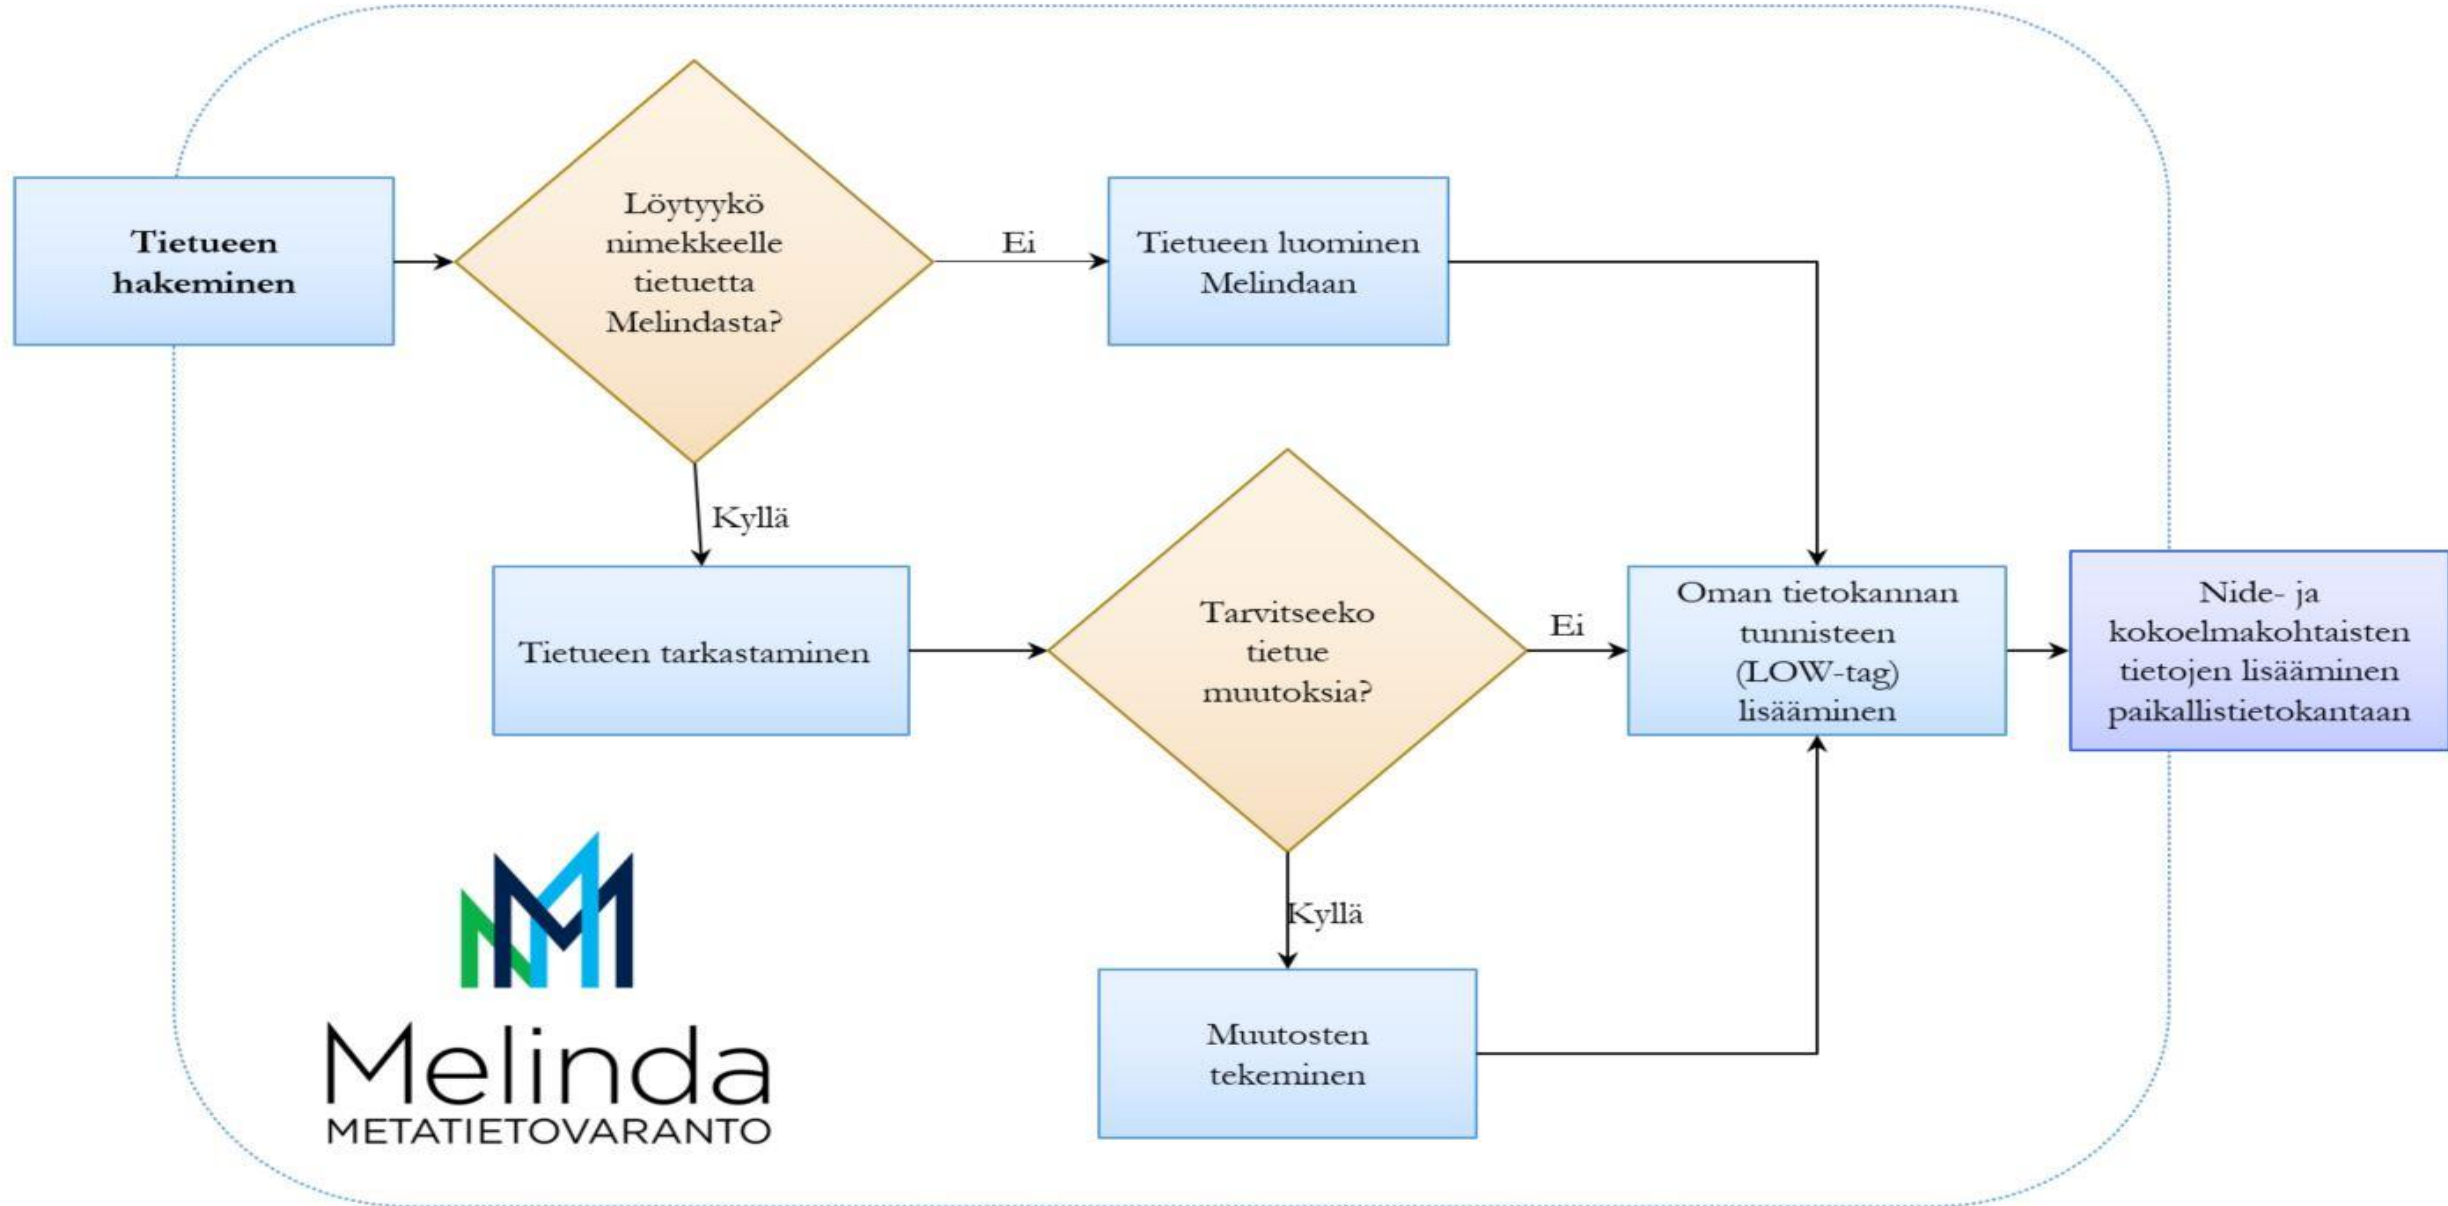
Tietueen hakeminen

Löytyykö nimekkeelle tietuetta Melindasta?

Ei

Tietueen luominen Melindaan

Kyllä

Tietueen tarkastaminen

Tarvitseeko tietue muutoksia?

Ei

Oman tietokannan tunnisteen (LOW-tag) lisääminen

Nide- ja kokoelmakohtaisten tietojen lisääminen paikallistietokantaan

Kyllä

Muutosten tekeminen

Melinda
METATIETOVARANTO